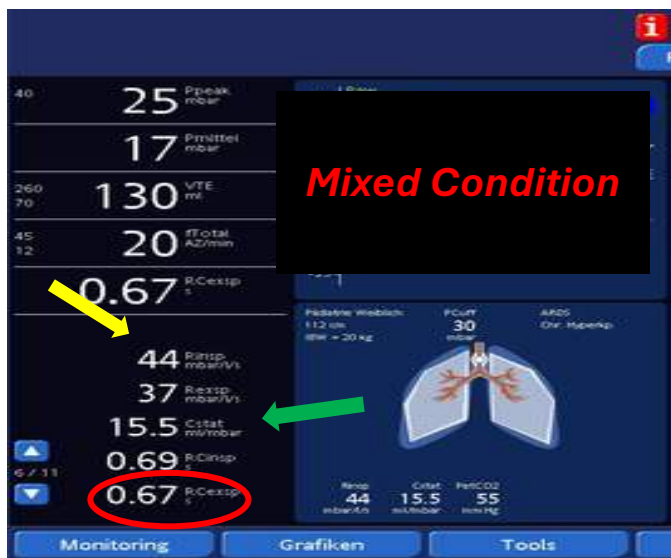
i

40
25 Ppeak mbar

17 Pmittel mbar

260
70
130 VTE ml

45
12
20 fTotal AZ/min

0.67 RCexp s

Mixed Condition

44 Rinsp mbar/l/s
37 Rexp mbar/l/s
15.5 Cstat ml/mbar
0.69 RCinsp s
0.67 RCexp s

6 / 11

Pädiatrie Weiblich
112 cm
IBW = 20 kg

PCuff
30
mbar

ARDS
Chr. Hyperkp.

Rinsp
44
mbar/l/s

Cstat
15.5
ml/mbar

PetCO2
55
mmHg

Monitoring
Grafiken
Tools